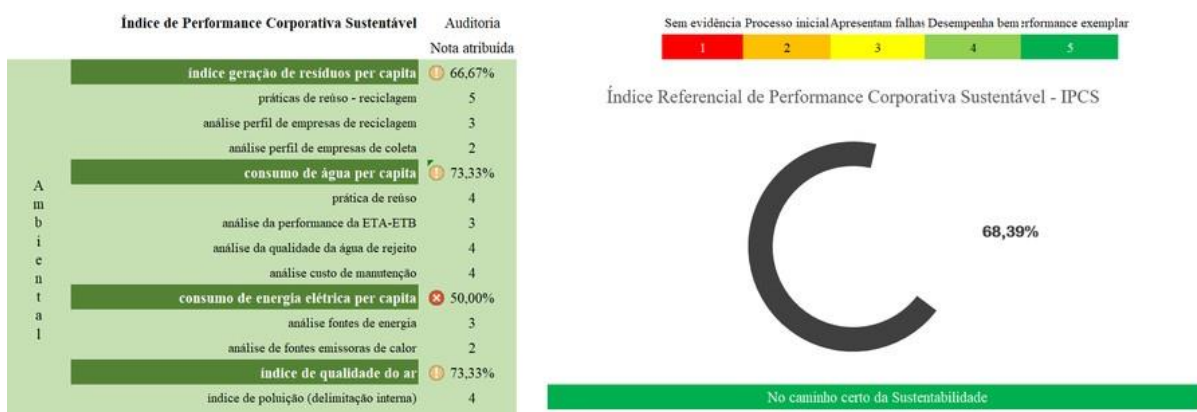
| | Índice de Performance Corporativa Sustentável | Auditoria Nota atribuída |
|---|---|---|
| A m b i e n t a l | índice geração de resíduos per capita | 66,67% |
| | práticas de reúso - reciclagem | 5 |
| | análise perfil de empresas de reciclagem | 3 |
| | análise perfil de empresas de coleta | 2 |
| | consumo de água per capita | 73,33% |
| | prática de reúso | 4 |
| | análise da performance da ETA-ETB | 3 |
| | análise da qualidade da água de rejeito | 4 |
| | análise custo de manutenção | 4 |
| | consumo de energia elétrica per capita | 50,00% |
| | análise fontes de energia | 3 |
| | análise de fontes emissoras de calor | 2 |
| | índice de qualidade do ar | 73,33% |
| | indice de poluição (delimitação interna) | 4 |

| Sem evidência | Processo inicial | Apresentam falhas | Desempenha bem | :rformance exemplar |
|---|---|---|---|---|
| 1 | 2 | 3 | 4 | 5 |

Índice Referencial de Performance Corporativa Sustentável - IPCS

68,39%

No caminho certo da Sustentabilidade